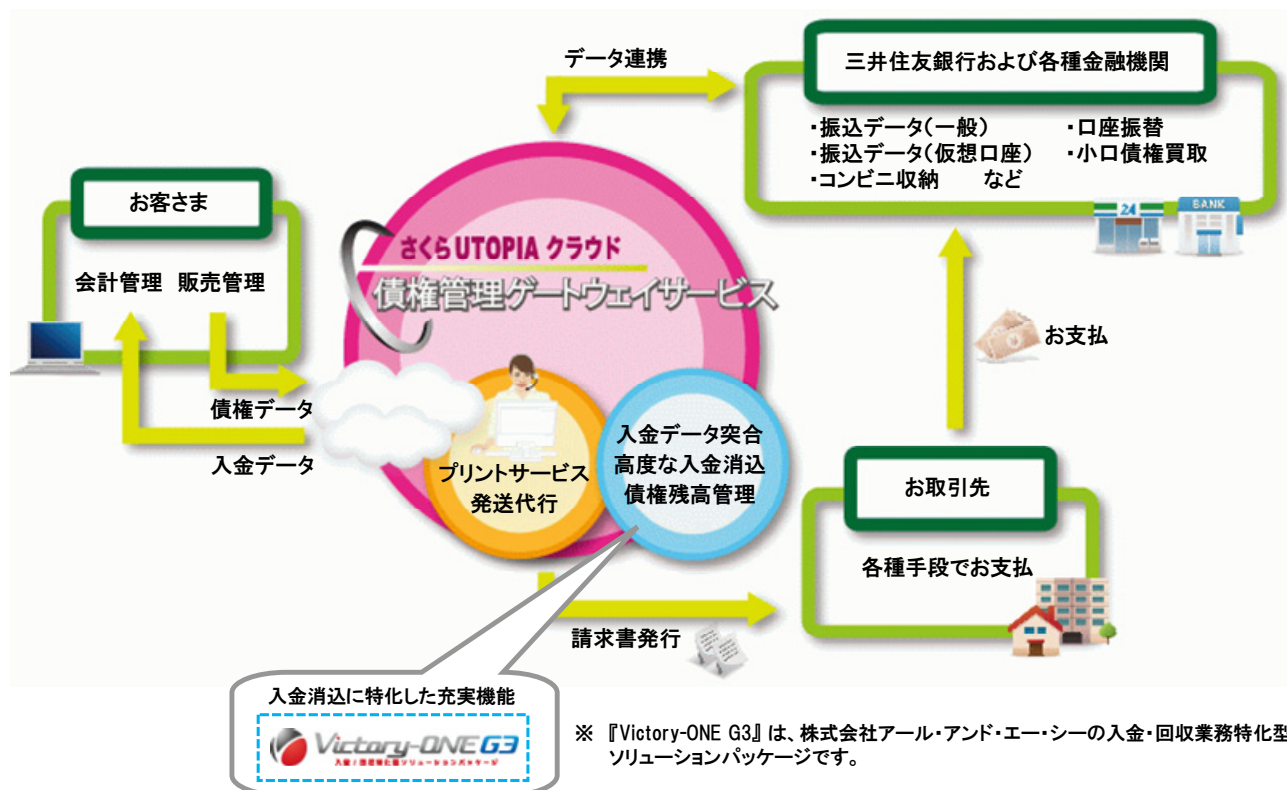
データ連携

三井住友銀行および各種金融機関

・振込データ（一般）
・振込データ（仮想口座）
・コンビニ収納　など
・口座振替
・小口債権買取

24

BANK

お客さま

会計管理　販売管理

さくらUTOPIA クラウド
債権管理ゲートウェイサービス

お支払

債権データ

入金データ

プリントサービス
発送代行

入金データ突合
高度な入金消込
債権残高管理

お取引先

各種手段でお支払

請求書発行

入金消込に特化した充実機能

Victory-ONE G3
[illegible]

※『Victory-ONE G3』は、株式会社アール・アンド・エー・シーの入金・回収業務特化型ソリューションパッケージです。